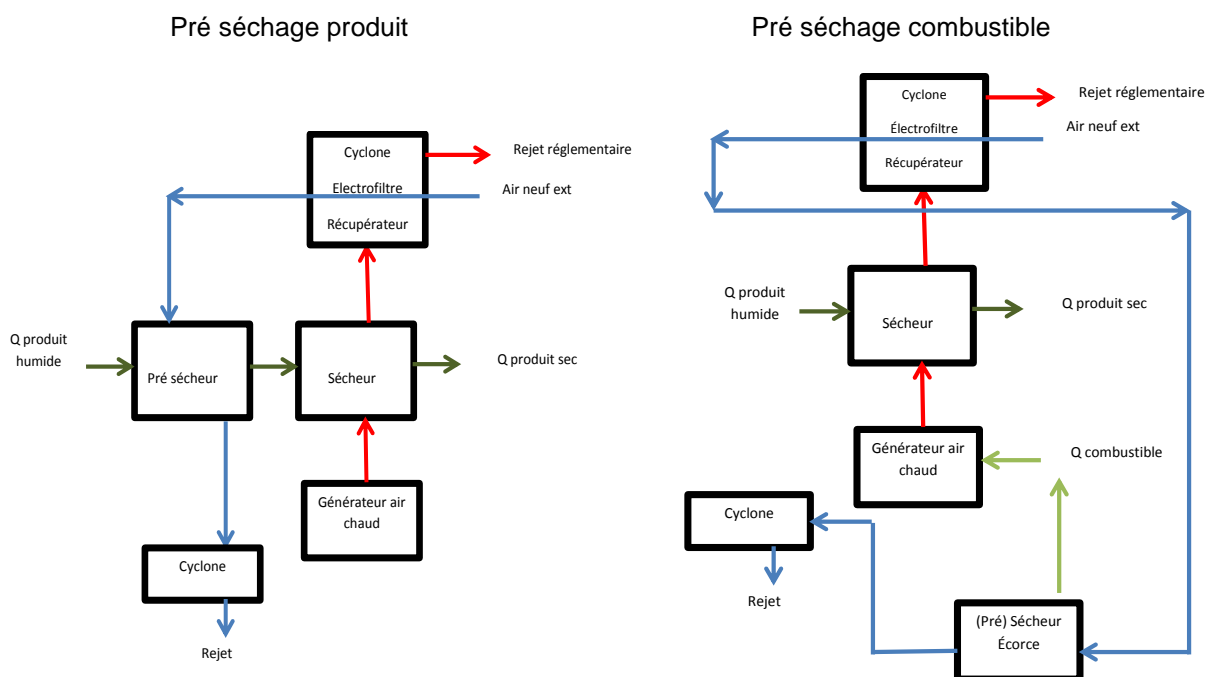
Pré séchage produit

Cyclone

Electrofiltre

Récupérateur

Rejet réglementaire

Air neuf ext

Q produit humide

Pré sécheur

Sécheur

Q produit sec

Générateur air chaud

Cyclone

Rejet

Pré séchage combustible

Cyclone

Électrofiltre

Récupérateur

Rejet réglementaire

Air neuf ext

Q produit humide

Sécheur

Q produit sec

Générateur air chaud

Q combustible

Cyclone

Rejet

(Pré) Sécheur Écorce